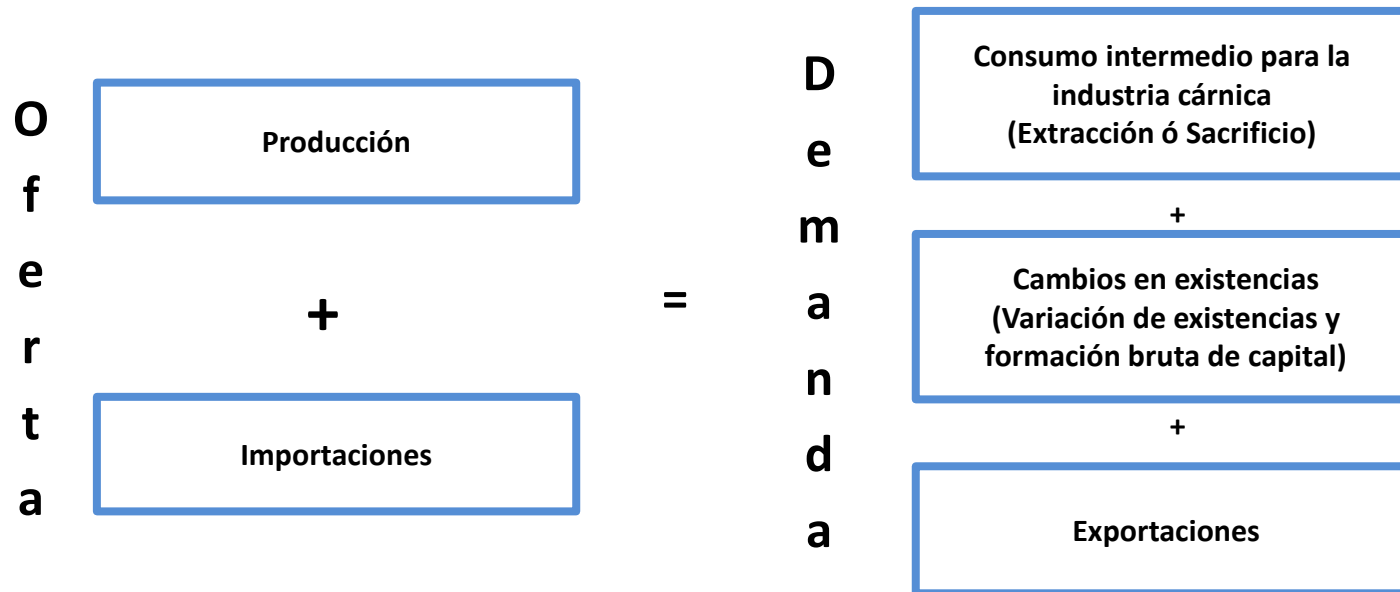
O
f
e
r
t
a

Producción

+

Importaciones

=

D
e
m
a
n
d
a

Consumo intermedio para la industria cárnica (Extracción ó Sacrificio)

+

Cambios en existencias (Variación de existencias y formación bruta de capital)

+

Exportaciones